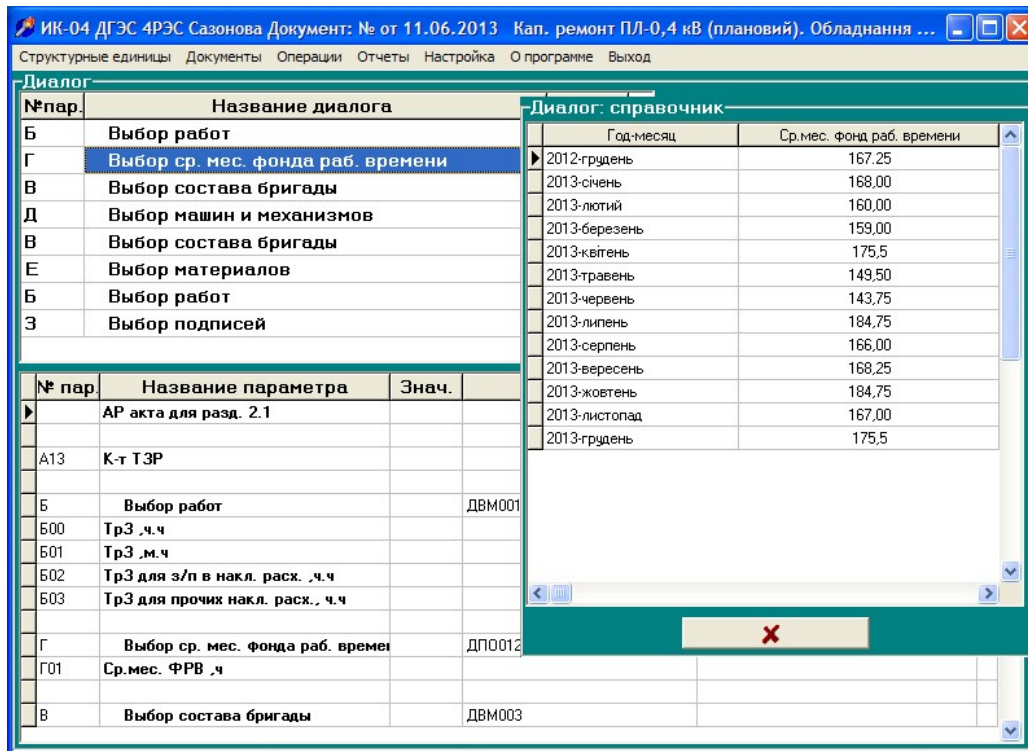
ИК-04 ДГЭС 4РЭС Сазонова Документ: № от 11.06.2013 Кап. ремонт ПЛ-0,4 кВ (плановий). Обладнання ...

Структурные единицы Документы Операции Отчеты Настройка О программе Выход

Диалог

| №пар. | Название диалога |
|---|---|
| Б | Выбор работ |
| Г | Выбор ср. мес. фонда раб. времени |
| В | Выбор состава бригады |
| Д | Выбор машин и механизмов |
| В | Выбор состава бригады |
| Е | Выбор материалов |
| Б | Выбор работ |
| З | Выбор подписей |

| № пар. | Название параметра | Знач. | |
|---|---|---|---|
| | АР акта для разд. 2.1 | | |
| | | | |
| А13 | К-т ТЗР | | |
| | | | |
| Б | Выбор работ | | ДВМ001 |
| Б00 | ТрЗ ,ч.ч | | |
| Б01 | ТрЗ ,м.ч | | |
| Б02 | ТрЗ для з/п в накл. расх. ,ч.ч | | |
| Б03 | ТрЗ для прочих накл. расх., ч.ч | | |
| | | | |
| Г | Выбор ср. мес. фонда раб. времен | | ДПО012 |
| Г01 | Ср.мес. ФРВ ,ч | | |
| | | | |
| В | Выбор состава бригады | | ДВМ003 |

Диалог: справочник

| Год-месяц | Ср.мес. фонд раб. времени |
|---|---|
| 2012-грудень | 167,25 |
| 2013-січень | 168,00 |
| 2013-лютий | 160,00 |
| 2013-березень | 159,00 |
| 2013-квітень | 175,5 |
| 2013-травень | 149,50 |
| 2013-червень | 143,75 |
| 2013-липень | 184,75 |
| 2013-серпень | 166,00 |
| 2013-вересень | 168,25 |
| 2013-жовтень | 184,75 |
| 2013-листопад | 167,00 |
| 2013-грудень | 175,5 |